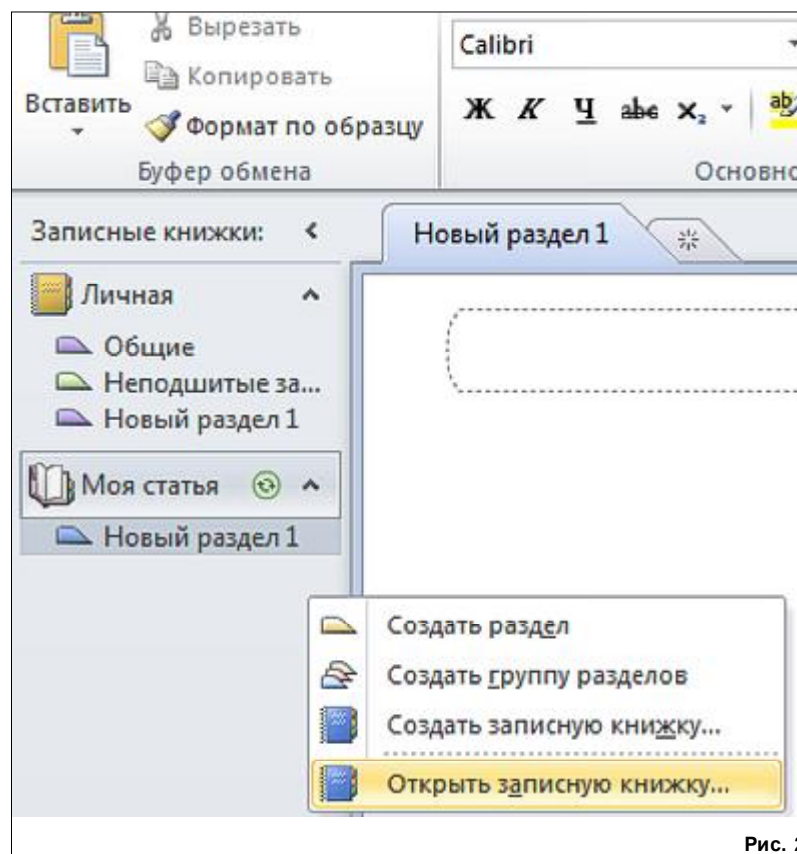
Вырезать
Копировать
Вставить
Формат по образцу
Буфер обмена
Calibri
Ж К Ч abc $x_2$
Основно
Записные книжки:
Новый раздел 1
Личная
Общие
Неподшитые за...
Новый раздел 1
Моя статья
Новый раздел 1
Создать раздел
Создать группу разделов
Создать записную книжку...
Открыть записную книжку...
Рис. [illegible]